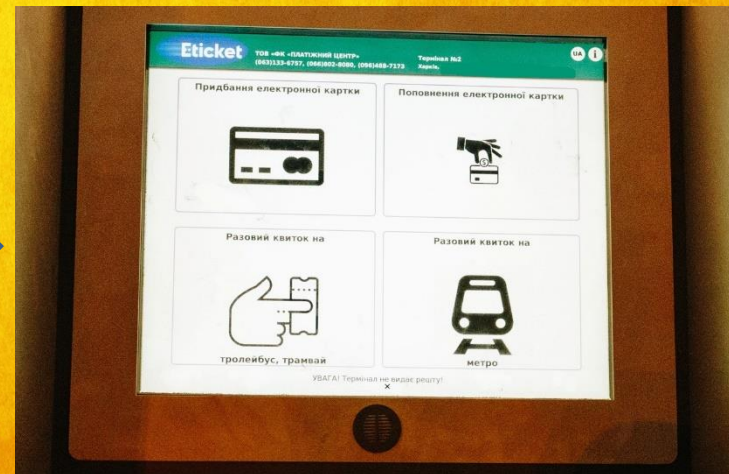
Eticket ТОВ «ФК «ПЛАТІЖНИЙ ЦЕНТР» (063)133-6757, (066)802-8080, (096)488-7173

Термінал №2 Харків.

UA i

Придбання електронної картки

Поповнення електронної картки

Разовий квиток на

тролейбус, трамвай

Разовий квиток на

метро

УВАГА! Термінал не видає решту!

×